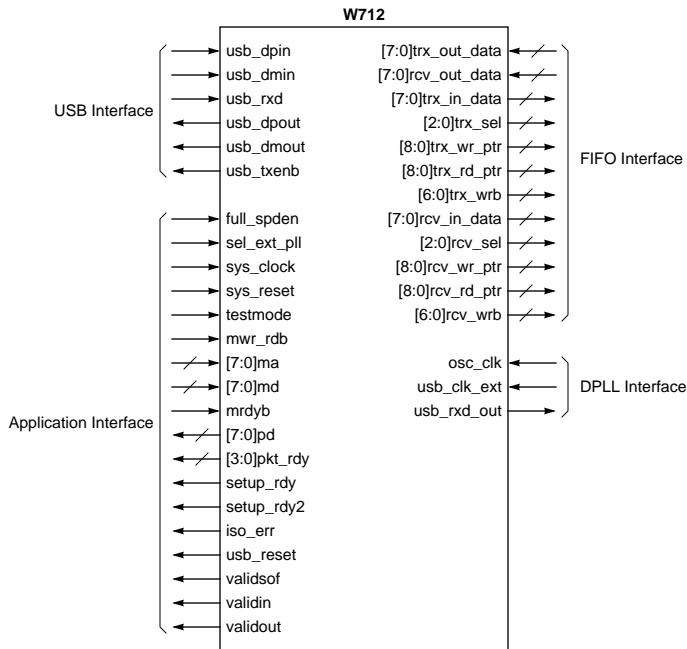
W712

USB Interface

usb_dpin
usb_dmin
usb_rxd
usb_dpout
usb_dmout
usb_txenb

Application Interface

full_spden
sel_ext_pll
sys_clock
sys_reset
testmode
mwr_rdb
[7:0]ma
[7:0]md
mrdyb
[7:0]pd
[3:0]pkt_rdy
setup_rdy
setup_rdy2
iso_err
usb_reset
validsof
validin
validout

[7:0]trx_out_data
[7:0]rcv_out_data
[7:0]trx_in_data
[2:0]trx_sel
[8:0]trx_wr_ptr
[8:0]trx_rd_ptr
[6:0]trx_wrb
[7:0]rcv_in_data
[2:0]rcv_sel
[8:0]rcv_wr_ptr
[8:0]rcv_rd_ptr
[6:0]rcv_wrb

FIFO Interface

osc_clk
usb_clk_ext
usb_rxd_out

DPLL Interface